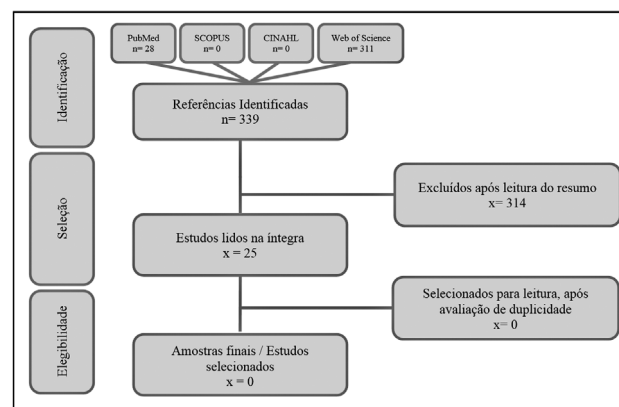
Identificação

PubMed
n= 28

SCOPUS
n= 0

CINAHL
n= 0

Web of Science
n= 311

Referências Identificadas
n= 339

Seleção

Excluídos após leitura do resumo
x= 314

Estudos lidos na íntegra
x = 25

Elegibilidade

Selecionados para leitura, após avaliação de duplicidade
x= 0

Amostras finais / Estudos selecionados
x = 0